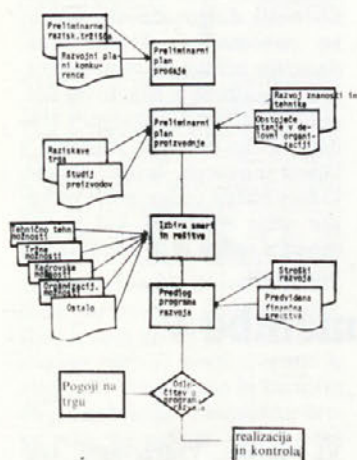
Preliminarne razisk.tržišča

Razvojni plani konkurence

Preliminarni plan prodaje

Razvoj znanosti in tehnike

Obstoječe stanje v delovni organizaciji

Raziskave trga

Študij proizvodov

Preliminarni plan proizvodnje

Tehnično tehn. možnosti

Tržne možnosti

Kadrovske možnosti

Organizacij. možnosti

Ostalo

Izbira smeri in rešitve

Stroški razvoja

Predlog programa razvoja

Predvidena finančna sredstva

Pogoji na trgu

Odločitev o programu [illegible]

realizacija in kontrola